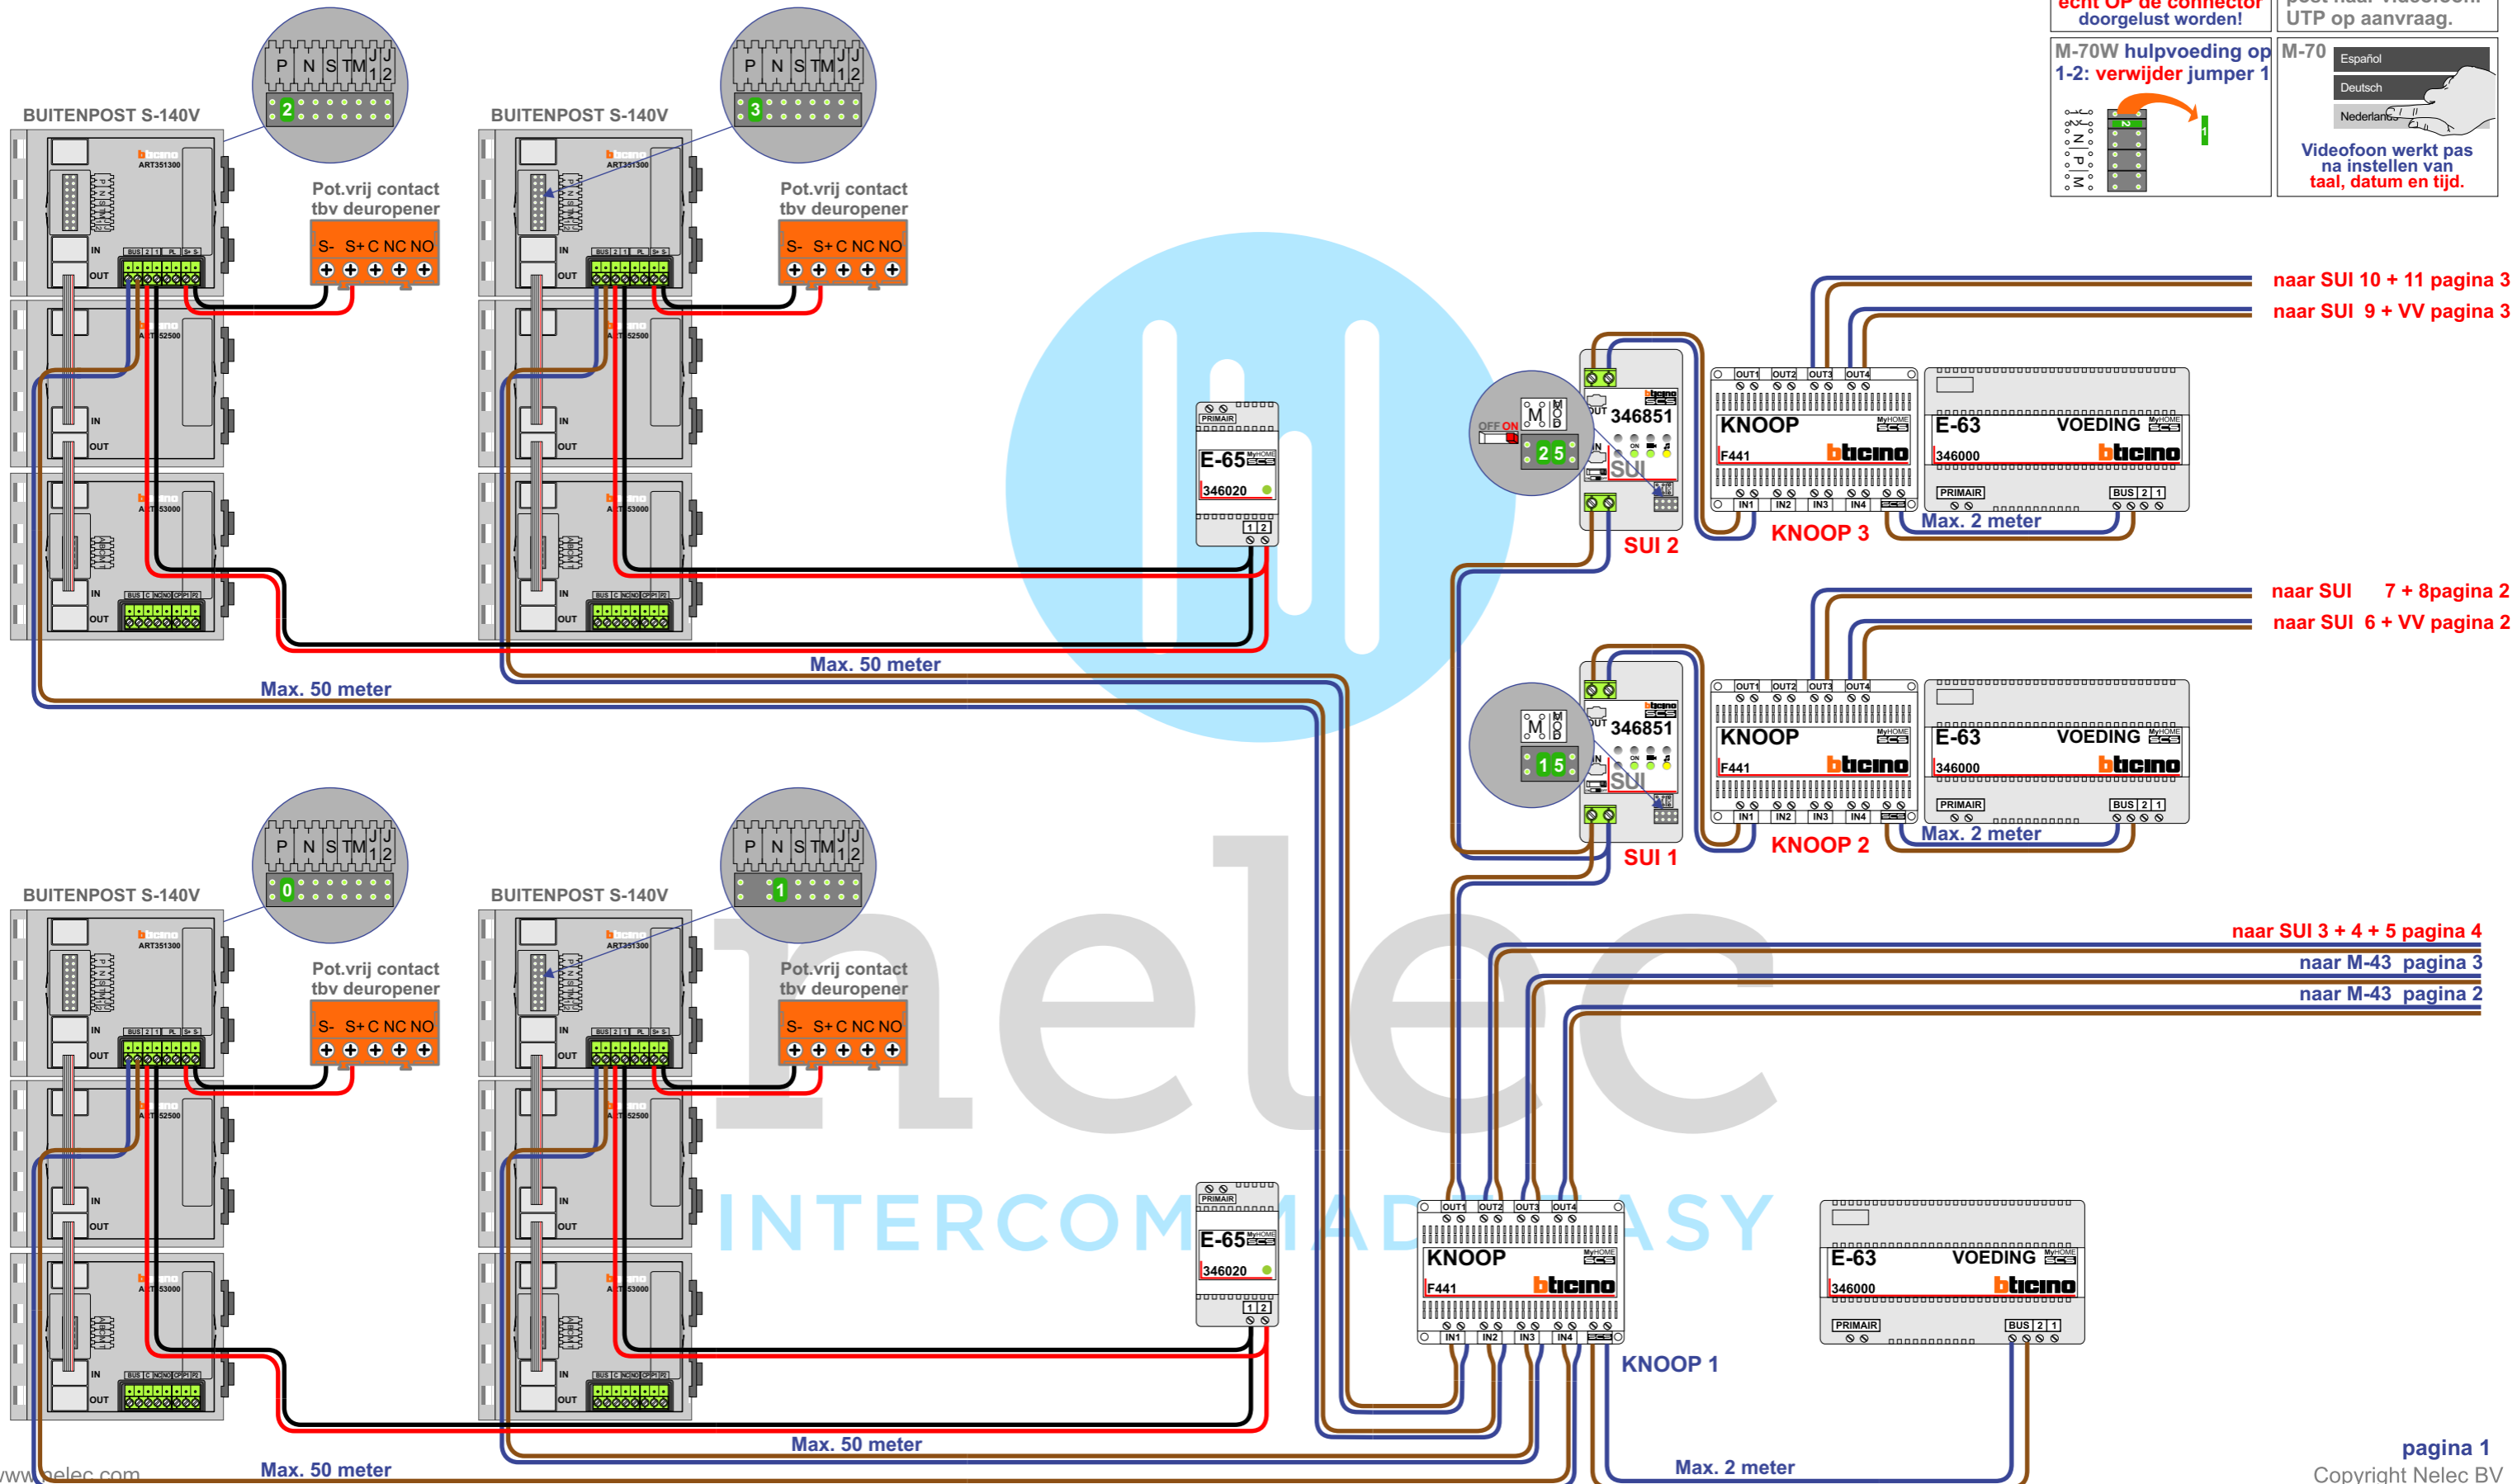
echt OP de connector doorgelust worden!

UTP op aanvraag.

M-70W hulpvoeding op 1-2: verwijder jumper 1

M-70
Español
Deutsch
Nederlands

Videofoon werkt pas na instellen van taal, datum en tijd.

BUITENPOST S-140V
P N S TM J1 J2
2
Pot.vrij contact tbv deuropener
S- S+ C NC NO

BUITENPOST S-140V
P N S TM J1 J2
3
Pot.vrij contact tbv deuropener
S- S+ C NC NO

E-65
346020

Max. 50 meter
Max. 50 meter

naar SUI 10 + 11 pagina 3
naar SUI 9 + VV pagina 3

346851
2 5
SUI
SUI 2
KNOOP
F441
KNOOP 3
E-63 VOEDING
346000
PRIMAIR
BUS 2 1
Max. 2 meter

naar SUI 7 + 8pagina 2
naar SUI 6 + VV pagina 2

346851
1 5
SUI
SUI 1
KNOOP
F441
KNOOP 2
E-63 VOEDING
346000
PRIMAIR
BUS 2 1
Max. 2 meter

BUITENPOST S-140V
P N S TM J1 J2
0
Pot.vrij contact tbv deuropener
S- S+ C NC NO

BUITENPOST S-140V
P N S TM J1 J2
1
Pot.vrij contact tbv deuropener
S- S+ C NC NO

E-65
346020

naar SUI 3 + 4 + 5 pagina 4
naar M-43 pagina 3
naar M-43 pagina 2

KNOOP
F441
KNOOP 1

E-63 VOEDING
346000
PRIMAIR
BUS 2 1

INTERCOM MADE EASY
nelec

Max. 50 meter
Max. 50 meter
Max. 2 meter

www.nelec.com
pagina 1
Copyright Nelec BV